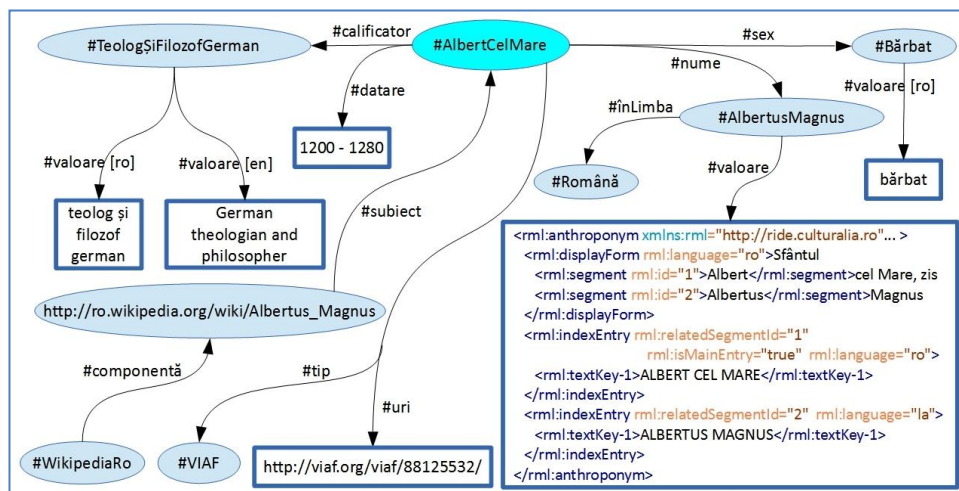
#TeologȘiFilozofGerman

#calificator

#AlbertCelMare

#sex

#Bărbat

#datare

#nume

#valoare [ro]

1200 - 1280

#înLimba

#AlbertusMagnus

#valoare [ro]

#valoare [en]

#Română

#valoare

bărbat

teolog și filozof german

German theologian and philosopher

#subiect

<rml:anthroponym xmlns:rml="http://ride.culturalia.ro"... >
<rml:displayForm rml:language="ro">Sfântul
<rml:segment rml:id="1">Albert</rml:segment>cel Mare, zis
<rml:segment rml:id="2">Albertus</rml:segment>Magnus
</rml:displayForm>
<rml:indexEntry rml:relatedSegmentId="1"
rml:isMainEntry="true" rml:language="ro">
<rml:textKey-1>ALBERT CEL MARE</rml:textKey-1>
</rml:indexEntry>
<rml:indexEntry rml:relatedSegmentId="2" rml:language="la">
<rml:textKey-1>ALBERTUS MAGNUS</rml:textKey-1>
</rml:indexEntry>
</rml:anthroponym>

http://ro.wikipedia.org/wiki/Albertus_Magnus

#componentă

#tip

#uri

#WikipediaRo

#VIAF

http://viaf.org/viaf/88125532/